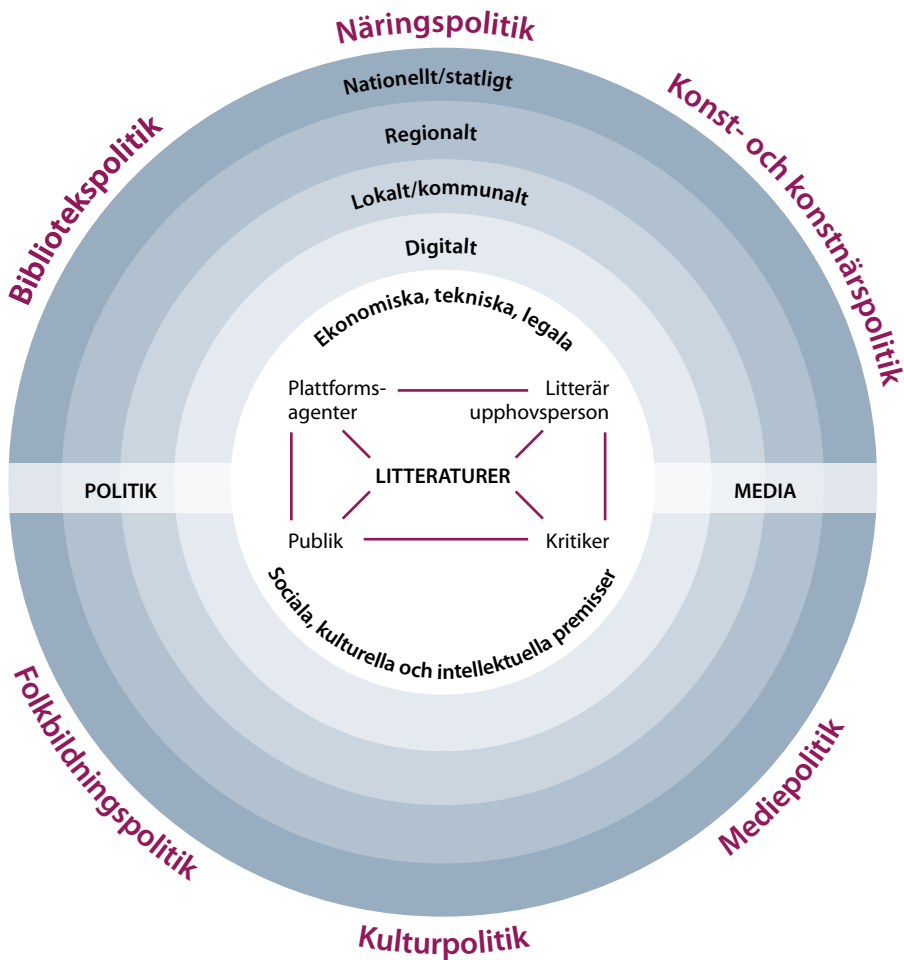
Näringspolitik

Konst- och konstnärspolitik

Bibliotekspolitik

Nationellt/statligt

Regionalt

Lokalt/kommunalt

Digitalt

Ekonomiska, tekniska, legala

Plattformsagenter

Litterär upphovsperson

POLITIK

LITTERATURER

MEDIA

Publik

Kritiker

Sociala, kulturella och intellektuella premisser

Folkbildningspolitik

Mediepolitik

Kulturpolitik